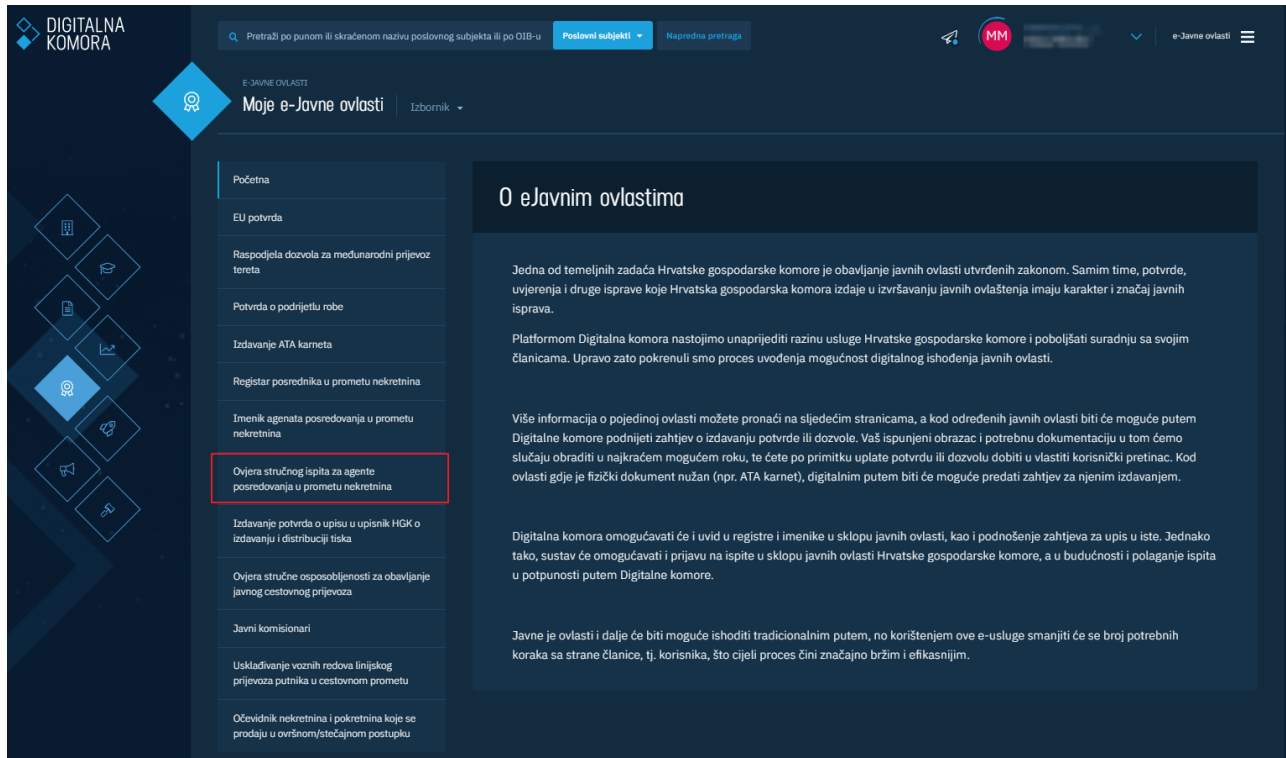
DIGITALNA KOMORA

Pretraži po punom ili skraćenom nazivu poslovnog subjekta ili po OIB-u

Poslovni subjekti

Napredna pretraga

MM

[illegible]

e-Javne ovlasti

E-JAVNE OVLASTI

Moje e-Javne ovlasti

Izbornik

Početna

EU potvrda

Raspodjela dozvola za međunarodni prijevoz tereta

Potvrda o podrijetlu robe

Izdavanje ATA karneta

Registar posrednika u prometu nekretnina

Imenik agenata posredovanja u prometu nekretnina

Ovjera stručnog ispita za agente posredovanja u prometu nekretnina

Izdavanje potvrda o upisu u upisnik HGK o izdavanju i distribuciji tiska

Ovjera stručne osposobljenosti za obavljanje javnog cestovnog prijevoza

Javni komisionari

Usklađivanje voznih redova linijskog prijevoza putnika u cestovnom prometu

Očevidnik nekretnina i pokretnina koje se prodaju u ovršnom/stečajnom postupku

O eJavnim ovlastima

Jedna od temeljnih zadaća Hrvatske gospodarske komore je obavljanje javnih ovlasti utvrđenih zakonom. Samim time, potvrde, uvjerenja i druge isprave koje Hrvatska gospodarska komora izdaje u izvršavanju javnih ovlaštenja imaju karakter i značaj javnih isprava.

Platformom Digitalna komora nastojimo unaprijediti razinu usluge Hrvatske gospodarske komore i poboljšati suradnju sa svojim članicama. Upravo zato pokrenuli smo proces uvođenja mogućnost digitalnog ishođenja javnih ovlasti.

Više informacija o pojedinoj ovlasti možete pronaći na sljedećim stranicama, a kod određenih javnih ovlasti biti će moguće putem Digitalne komore podnijeti zahtjev o izdavanju potvrde ili dozvole. Vaš ispunjeni obrazac i potrebnu dokumentaciju u tom ćemo slučaju obraditi u najkraćem mogućem roku, te ćete po primitku uplate potvrdu ili dozvolu dobiti u vlastiti korisnički pretinac. Kod ovlasti gdje je fizički dokument nužan (npr. ATA karnet), digitalnim putem biti će moguće predati zahtjev za njenim izdavanjem.

Digitalna komora omogućavati će i uvid u registre i imenike u sklopu javnih ovlasti, kao i podnošenje zahtjeva za upis u iste. Jednako tako, sustav će omogućavati i prijavu na ispite u sklopu javnih ovlasti Hrvatske gospodarske komore, a u budućnosti i polaganje ispita u potpunosti putem Digitalne komore.

Javne je ovlasti i dalje će biti moguće ishoditi tradicionalnim putem, no korištenjem ove e-usluge smanjiti će se broj potrebnih koraka sa strane članice, tj. korisnika, što cijeli proces čini značajno bržim i efikasnijim.